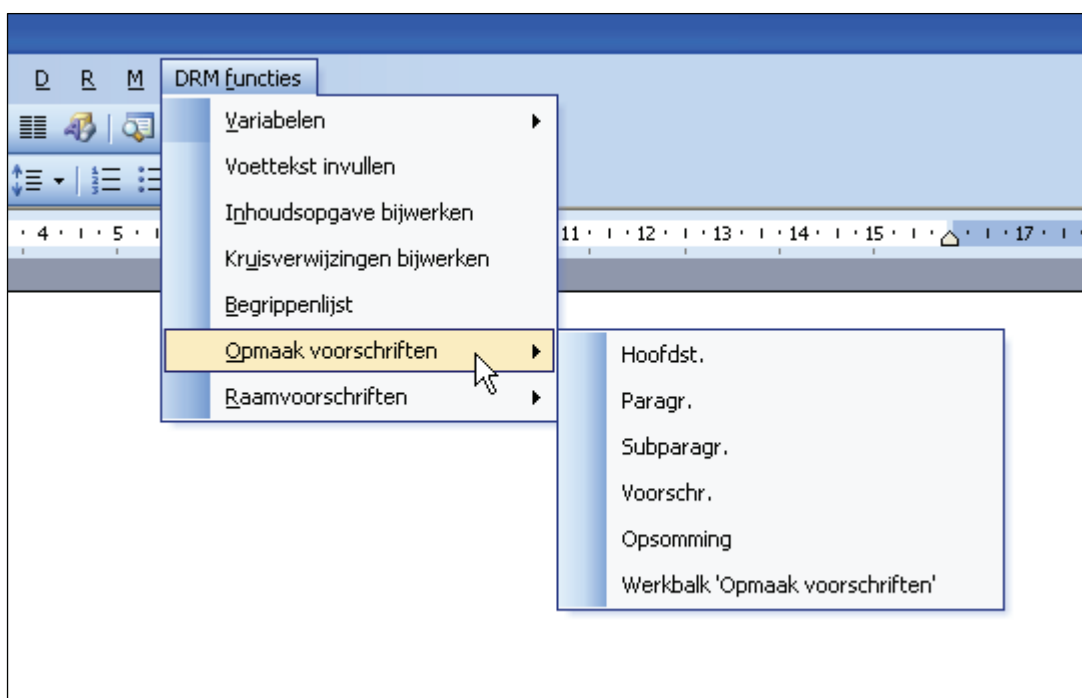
D R M DRM functies

Variabelen

Voettekst invullen

Inhoudsopgave bijwerken

Kruisverwijzingen bijwerken

Begrippenlijst

Opmaak voorschriften

Raamvoorschriften

Hoofdst.

Paragr.

Subparagr.

Voorschr.

Opsomming

Werkbalk 'Opmaak voorschriften'

4 · 5 · 11 · 12 · 13 · 14 · 15 · 17